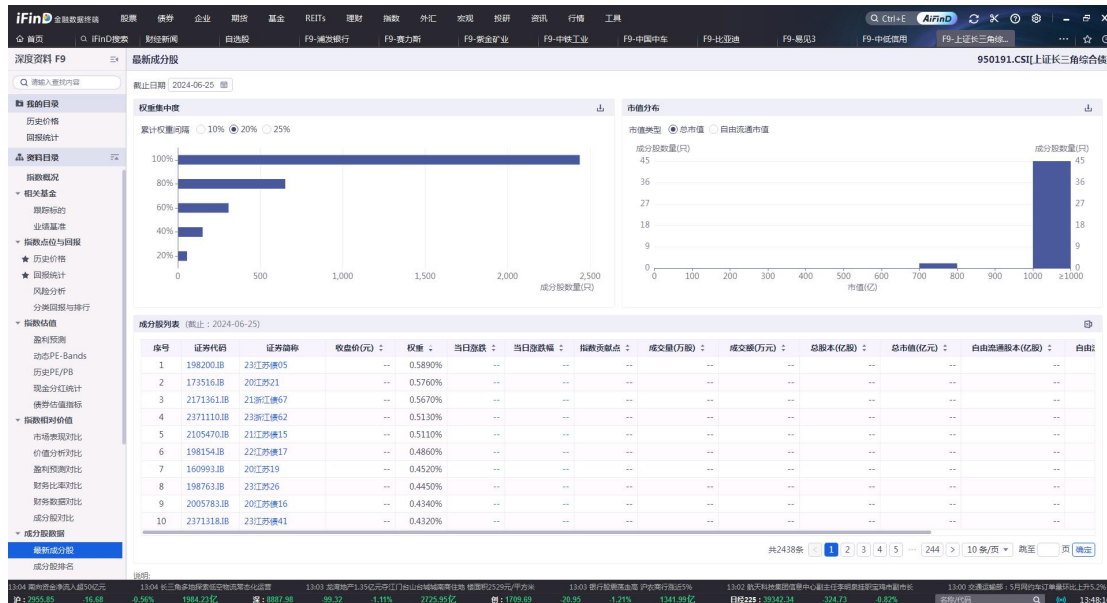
iFinD 金融数据终端 股票 债券 企业 期货 基金 REITs 理财 指数 外汇 宏观 投研 资讯 行情 工具
Q Ctrl+E AiFinD
首页 iFinD搜索 财经新闻 自选股 F9-浦发银行 F9-赛力斯 F9-紫金矿业 F9-中铁工业 F9-中国中车 F9-比亚迪 F9-易见3 F9-中信信用 F9-上证长三角综...
深度资料 F9
最新成分股
950191.CSI[上证长三角综合债
请输入查找内容
截止日期 2024-06-25
我的目录
历史价格
回报统计
资料目录
指数概况
相关基金
跟踪标的
业绩基准
指数点位与回报
历史价格
回报统计
风险分析
分类回报与排行
指数估值
盈利预测
动态PE-Bands
历史PE/PB
现金分红统计
债券估值指标
指数相对价值
市场表现对比
价值分析对比
盈利预测对比
财务比率对比
财务数据对比
成分股对比
成分股数据
最新成分股
成分股排名

权重集中度
累计权重间隔 10% 20% 25%
100%
80%
60%
40%
20%
0 500 1,000 1,500 2,000 2,500
成分股数量(只)

市值分布
市值类型 总市值 自由流通市值
成分股数量(只)
45 36 27 18 9 0
0 100 200 300 400 500 600 700 800 900 1000 ≥1000
市值(亿)

成分股列表 (截止：2024-06-25)

| 序号 | 证券代码 | 证券简称 | 收盘价(元) | 权重 | 当日涨跌 | 当日涨跌幅 | 指数贡献点 | 成交量(万股) | 成交额(万元) | 总股本(亿股) | 总市值(亿元) | 自由流通股本(亿股) | 自由流 |
|---|---|---|---|---|---|---|---|---|---|---|---|---|---|
| 1 | 198200.IB | 23江苏债05 | -- | 0.5890% | -- | -- | -- | -- | -- | -- | -- | -- | |
| 2 | 173516.IB | 20江苏21 | -- | 0.5760% | -- | -- | -- | -- | -- | -- | -- | -- | |
| 3 | 2171361.IB | 21浙江债67 | -- | 0.5670% | -- | -- | -- | -- | -- | -- | -- | -- | |
| 4 | 2371110.IB | 23浙江债62 | -- | 0.5130% | -- | -- | -- | -- | -- | -- | -- | -- | |
| 5 | 2105470.IB | 21江苏债15 | -- | 0.5110% | -- | -- | -- | -- | -- | -- | -- | -- | |
| 6 | 198154.IB | 22江苏债17 | -- | 0.4860% | -- | -- | -- | -- | -- | -- | -- | -- | |
| 7 | 160993.IB | 20江苏19 | -- | 0.4520% | -- | -- | -- | -- | -- | -- | -- | -- | |
| 8 | 198763.IB | 21江苏26 | -- | 0.4450% | -- | -- | -- | -- | -- | -- | -- | -- | |
| 9 | 2005783.IB | 20江苏债16 | -- | 0.4340% | -- | -- | -- | -- | -- | -- | -- | -- | |
| 10 | 2371318.IB | 23江苏债41 | -- | 0.4320% | -- | -- | -- | -- | -- | -- | -- | -- | |

共2438条 1 2 3 4 5 ... 244 10条/页 跳至 页 确定
说明:
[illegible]
沪: 2955.85 -16.68 -0.56% 1984.23亿 深: 8887.98 -99.32 -1.11% 2725.95亿 创: 1709.69 -20.95 -1.21% 1341.99亿 日经225: 39342.34 -324.73 -0.82% 13:48